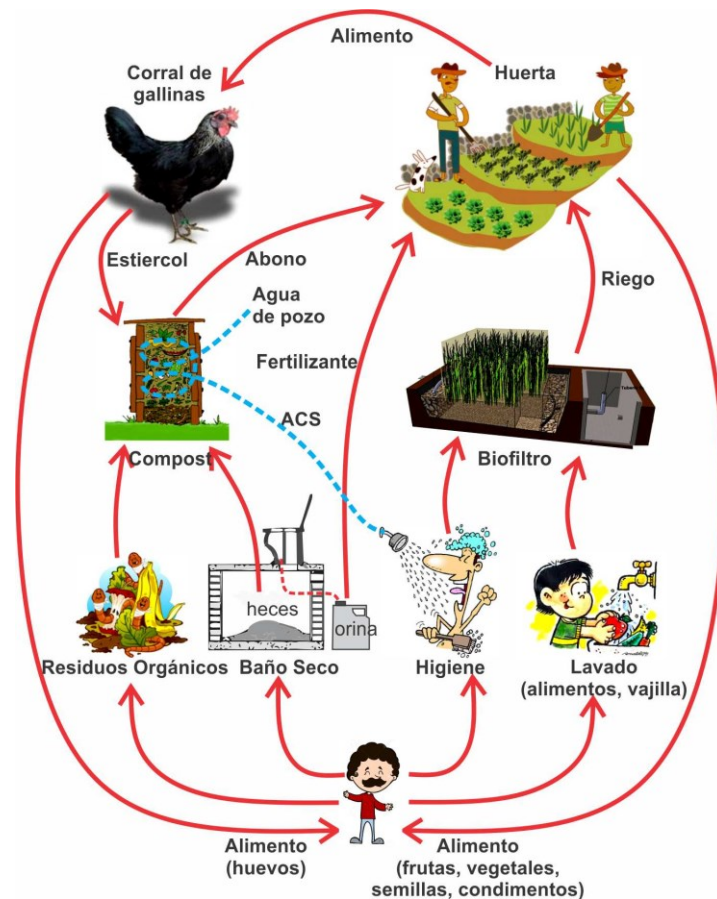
Alimento

Corral de gallinas

Huerta

Estiercol

Abono

Agua de pozo

Fertilizante

Riego

ACS

Compost

Biofiltro

heces

orina

Residuos Orgánicos

Baño Seco

Higiene

Lavado (alimentos, vajilla)

Alimento (huevos)

Alimento (frutas, vegetales, semillas, condimentos)